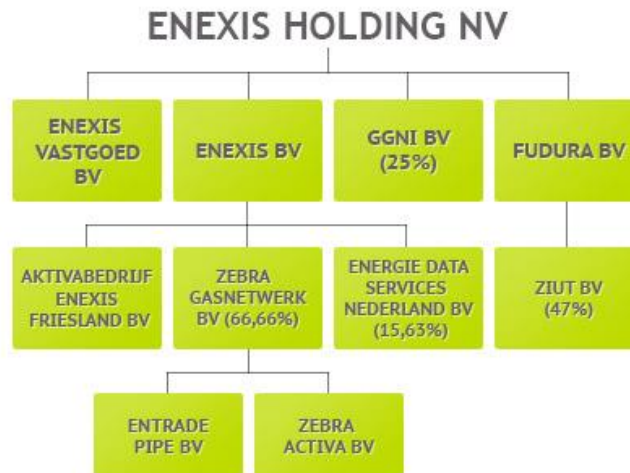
ENEXIS HOLDING NV

ENEXIS VASTGOED BV

ENEXIS BV

GGNI BV (25%)

FUDURA BV

AKTIVABEDRIJF ENEXIS FRIESLAND BV

ZEBRA GASNETWERK BV (66,66%)

ENERGIE DATA SERVICES NEDERLAND BV (15,63%)

ZIUT BV (47%)

ENTRADE PIPE BV

ZEBRA ACTIVA BV